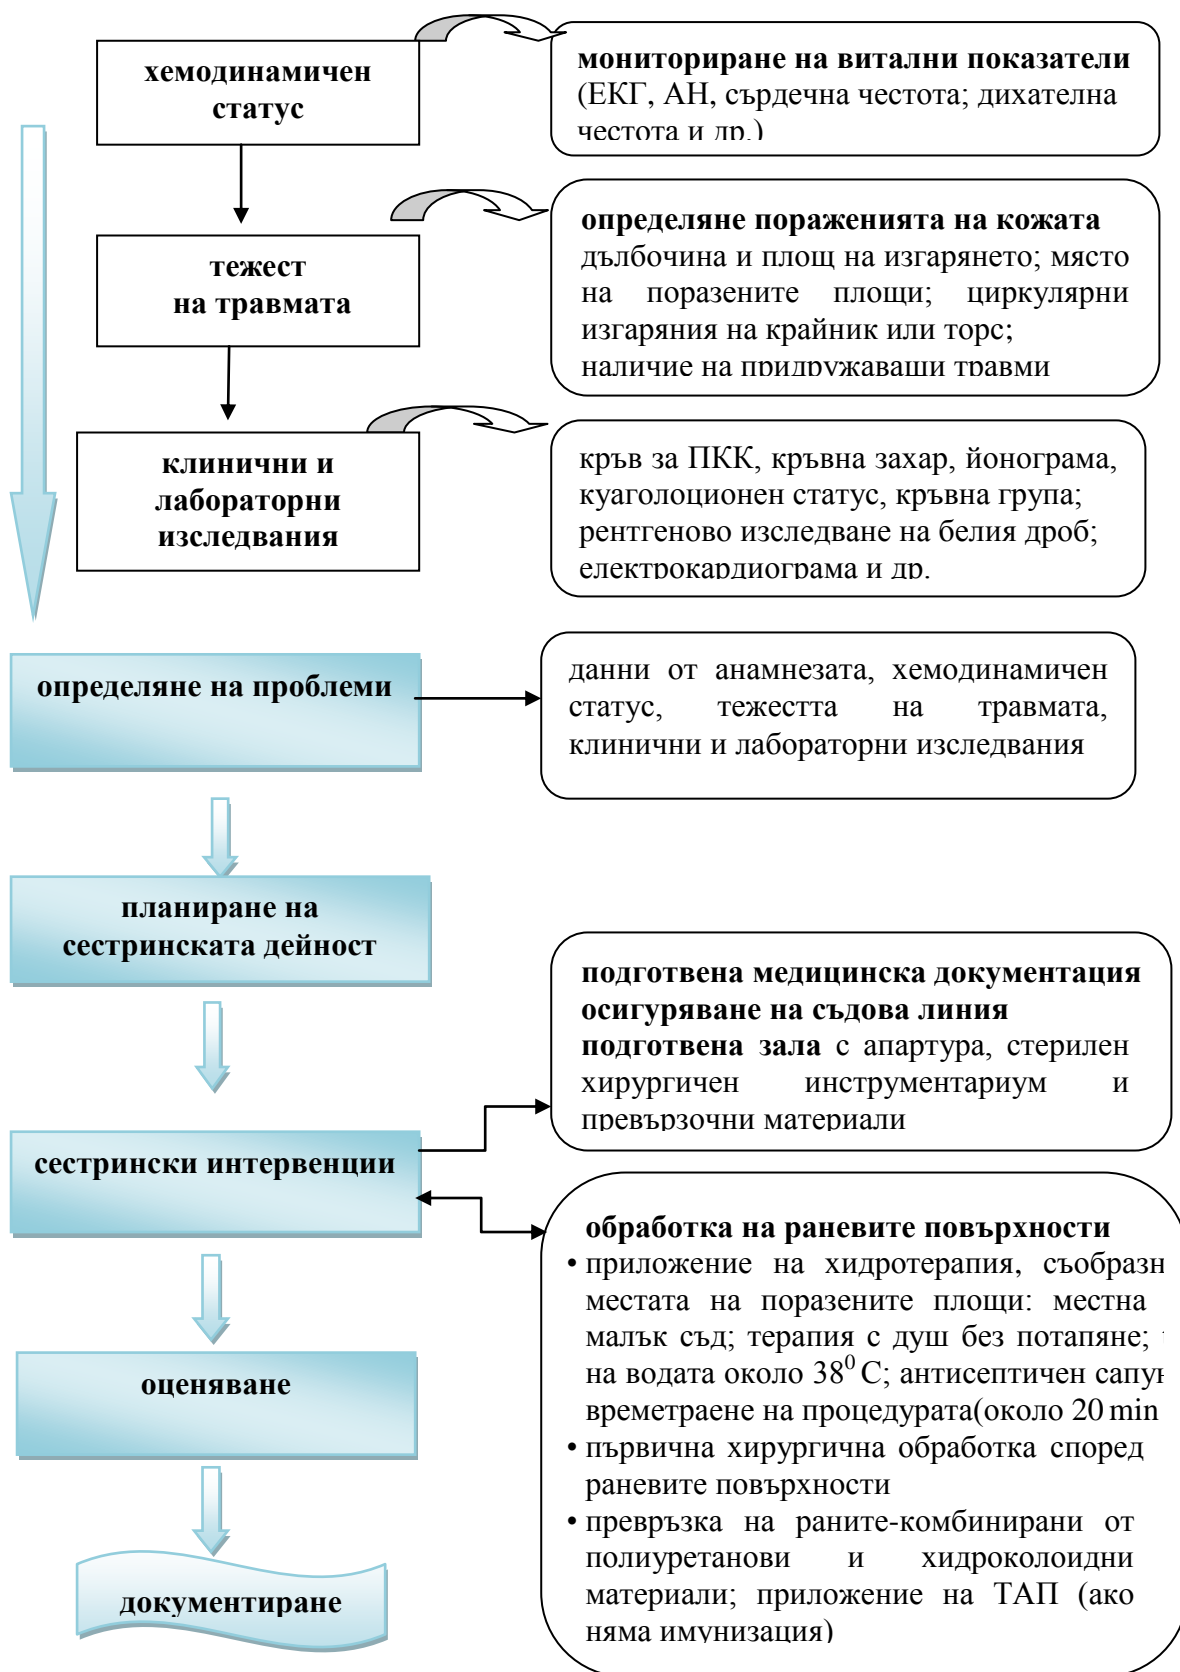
хемодинамичен статус

мониториране на витални показатели (ЕКГ, АН, сърдечна честота; дихателна честота и др.)

тежест на травмата

определяне пораженията на кожата дълбочина и площ на изгарянето; място на поразените площи; циркулярни изгаряния на крайник или торс; наличие на придружаващи травми

клинични и лабораторни изследвания

кръв за ПКК, кръвна захар, йонограма, куаголоционен статус, кръвна група; рентгеново изследване на белия дроб; електрокардиограма и др.

определяне на проблеми

данни от анамнезата, хемодинамичен статус, тежестта на травмата, клинични и лабораторни изследвания

планиране на сестринската дейност

подготвена медицинска документация
осигуряване на съдова линия
подготвена зала с апартура, стерилен хирургичен инструментариум и превързочни материали

сестрински интервенции

обработка на раневите повърхности
• приложение на хидротерапия, съобразн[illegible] местата на поразените площи: местна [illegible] малък съд; терапия с душ без потапяне; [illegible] на водата около $38^0$ С; антисептичен сапу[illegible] времетраене на процедурата(около 20 min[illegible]
• първична хирургична обработка според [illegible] раневите повърхности
• превръзка на раните-комбинирани от полиуретанови и хидроколоидни материали; приложение на ТАП (ако няма имунизация)

оценяване

документиране